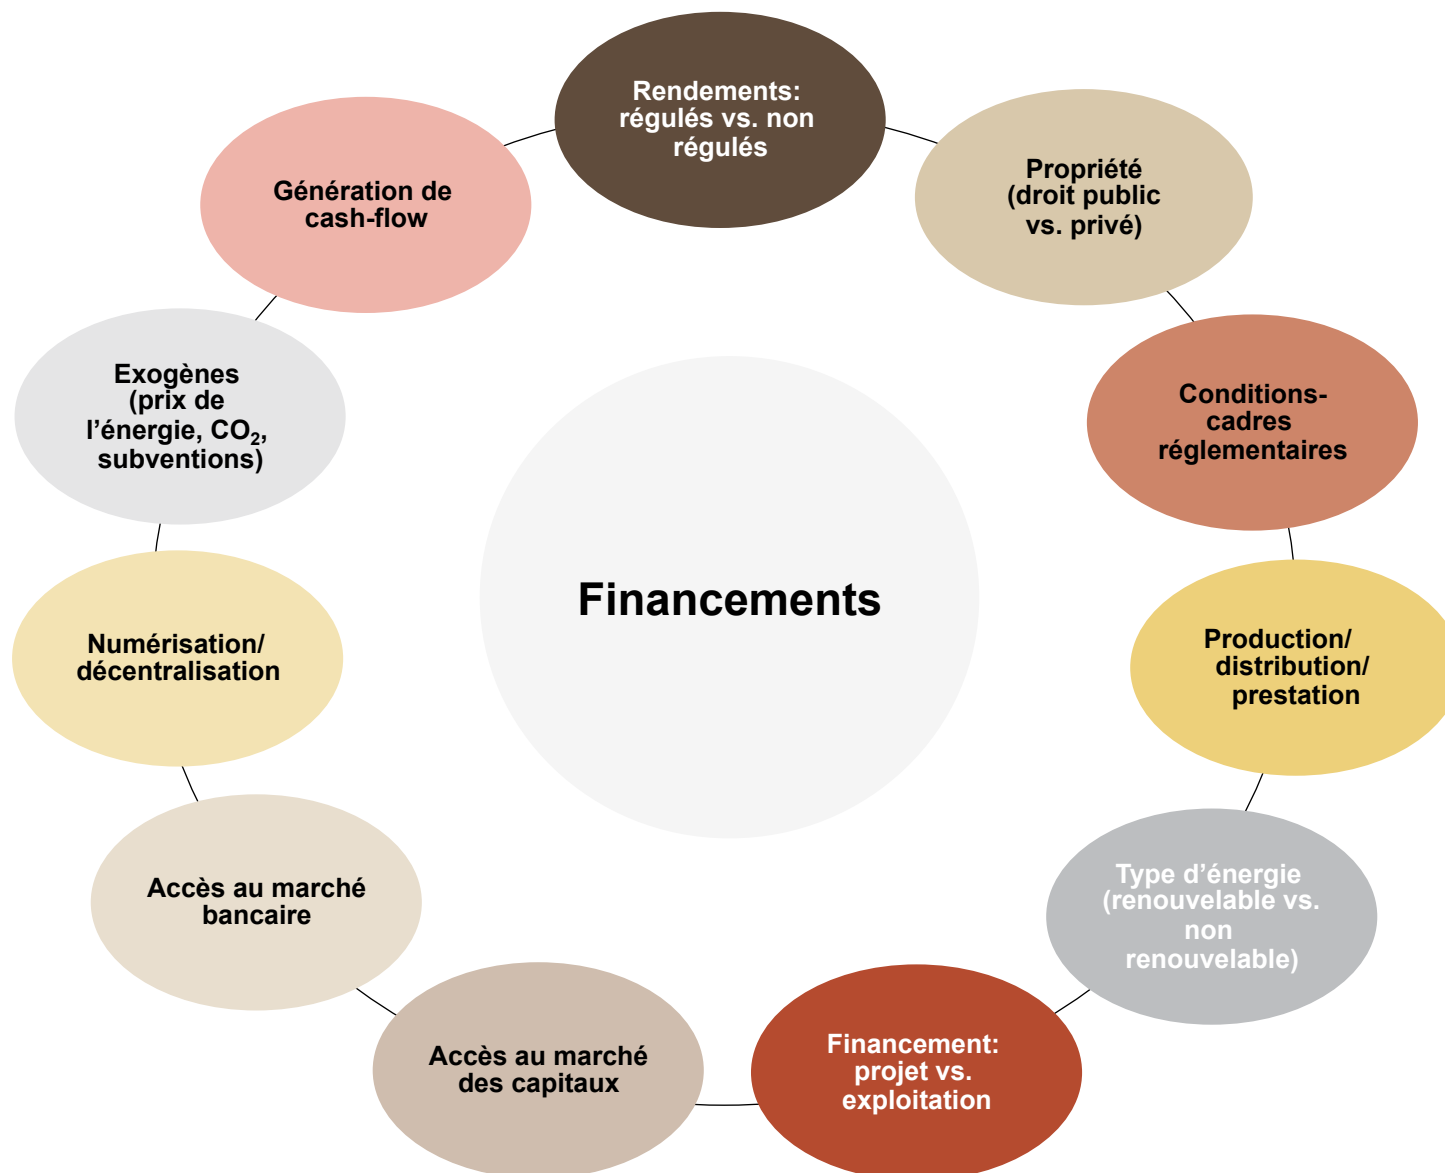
Financements

Rendements: régulés vs. non régulés

Propriété (droit public vs. privé)

Conditions-cadres réglementaires

Production/ distribution/ prestation

Type d’énergie (renouvelable vs. non renouvelable)

Financement: projet vs. exploitation

Accès au marché des capitaux

Accès au marché bancaire

Numérisation/ décentralisation

Exogènes (prix de l’énergie, $CO_2$, subventions)

Génération de cash-flow